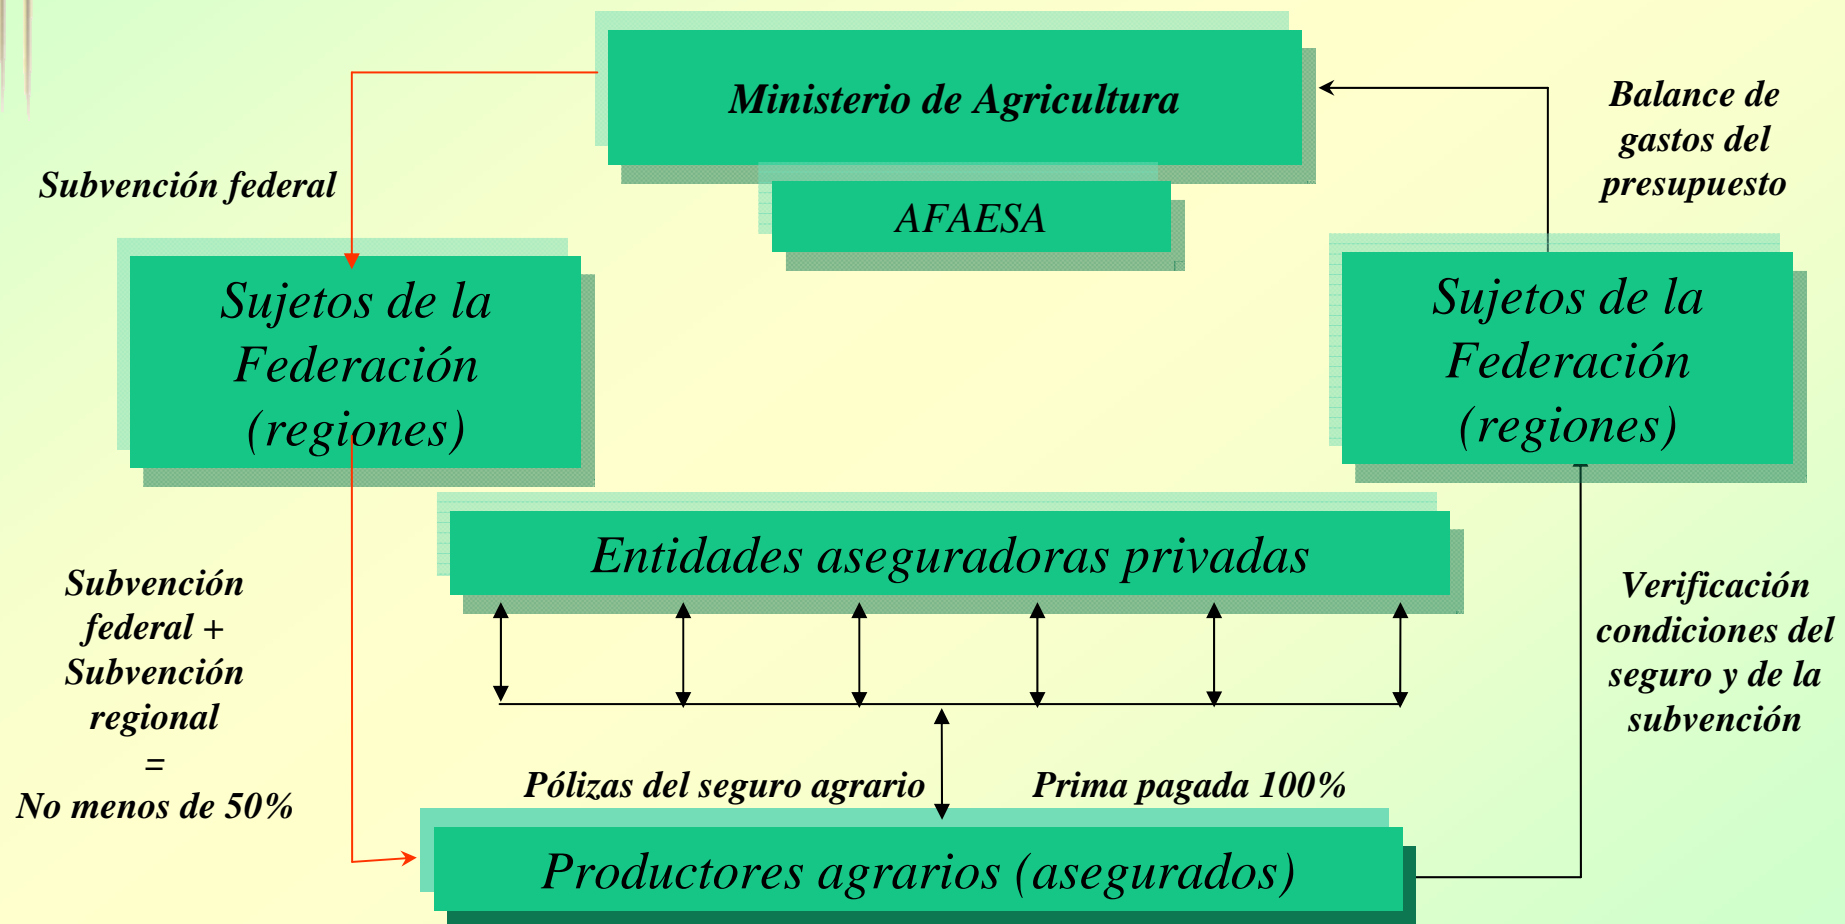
Ministerio de Agricultura

AFAESA

Subvención federal

Balance de gastos del presupuesto

Sujetos de la Federación (regiones)

Sujetos de la Federación (regiones)

Entidades aseguradoras privadas

Subvención federal + Subvención regional = No menos de 50%

Verificación condiciones del seguro y de la subvención

Pólizas del seguro agrario

Prima pagada 100%

Productores agrarios (asegurados)